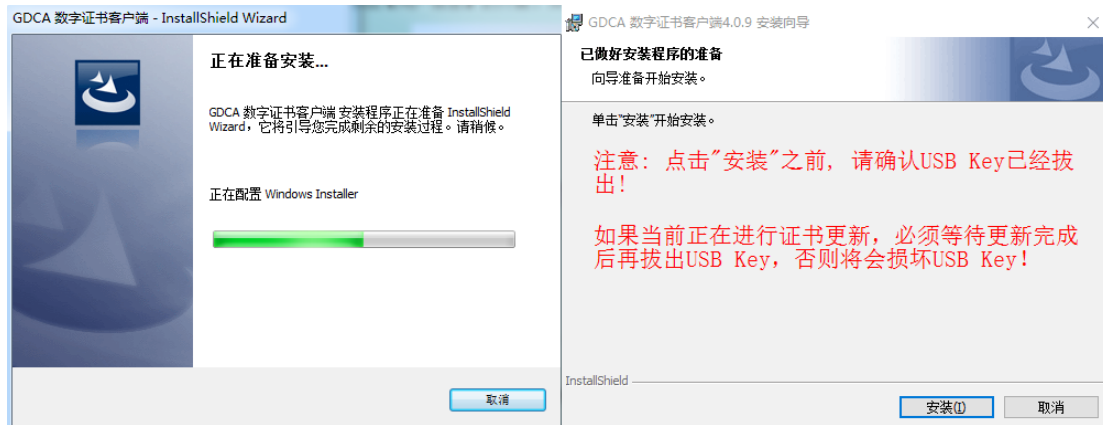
GDCA 数字证书客户端 - InstallShield Wizard

正在准备安装...

GDCA 数字证书客户端 安装程序正在准备 InstallShield Wizard，它将引导您完成剩余的安装过程。请稍候。

正在配置 Windows Installer

取消

GDCA 数字证书客户端4.0.9 安装向导

已做好安装程序的准备

向导准备开始安装。

单击"安装"开始安装。

注意：点击"安装"之前，请确认USB Key已经拔出！

如果当前正在进行证书更新，必须等待更新完成后再拔出USB Key，否则将会损坏USB Key！

InstallShield

安装(I)

取消